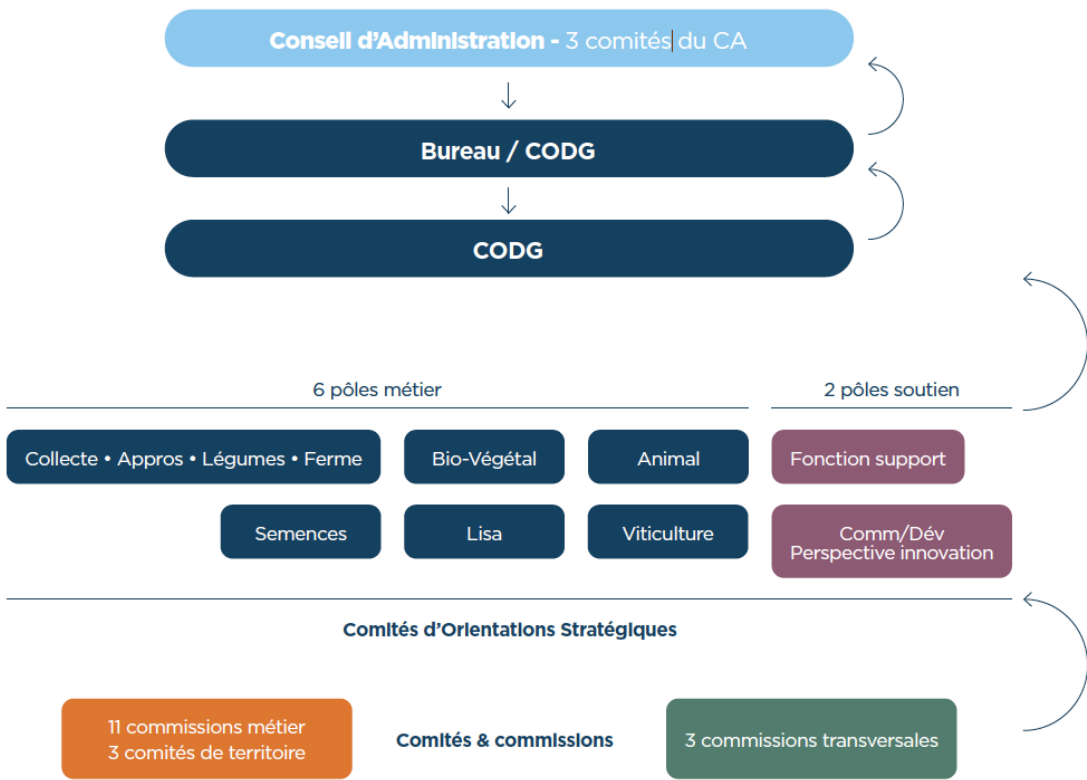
Conseil d'Administration - 3 comités du CA

Bureau / CODG

CODG

6 pôles métier

2 pôles soutien

Collecte • Appros • Légumes • Ferme

Bio-Végétal

Animal

Fonction support

Semences

Lisa

Viticulture

Comm/Dév
Perspective innovation

Comités d'Orientations Stratégiques

11 commissions métier
3 comités de territoire

Comités & commissions

3 commissions transversales